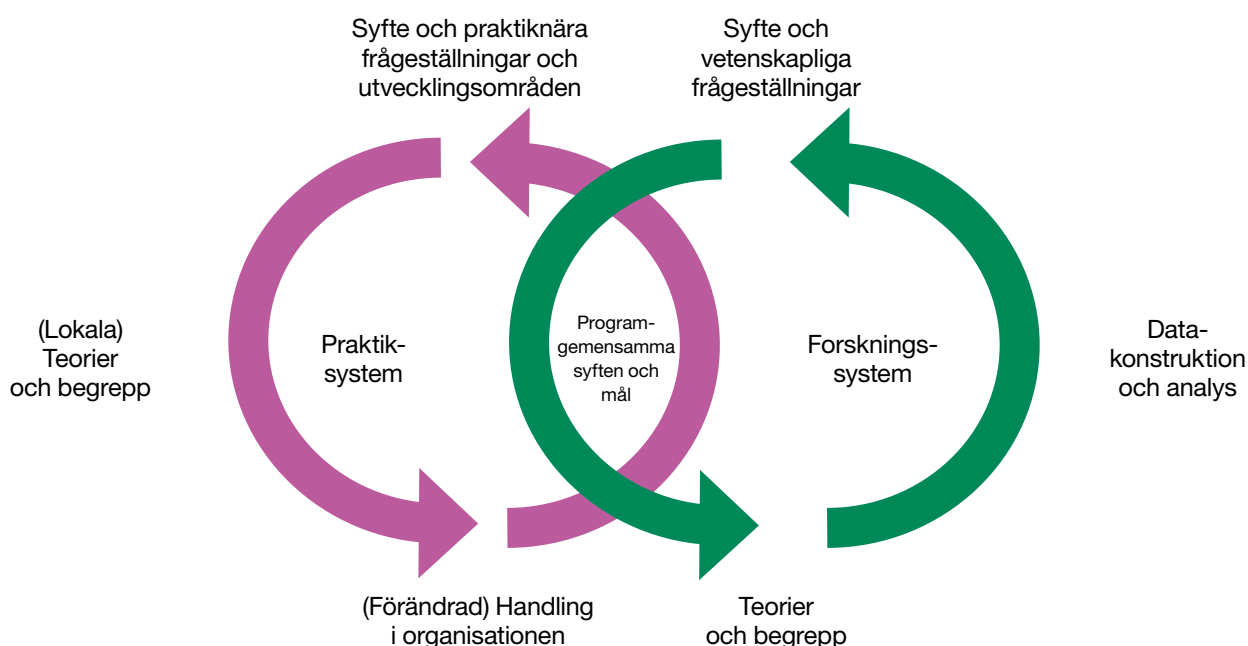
Syfte och praktiknära frågeställningar och utvecklingsområden

Syfte och vetenskapliga frågeställningar

(Lokala) Teorier och begrepp

Praktiksystem

Programgemensamma syften och mål

Forskningssystem

Datakonstruktion och analys

(Förändrad) Handling i organisationen

Teorier och begrepp